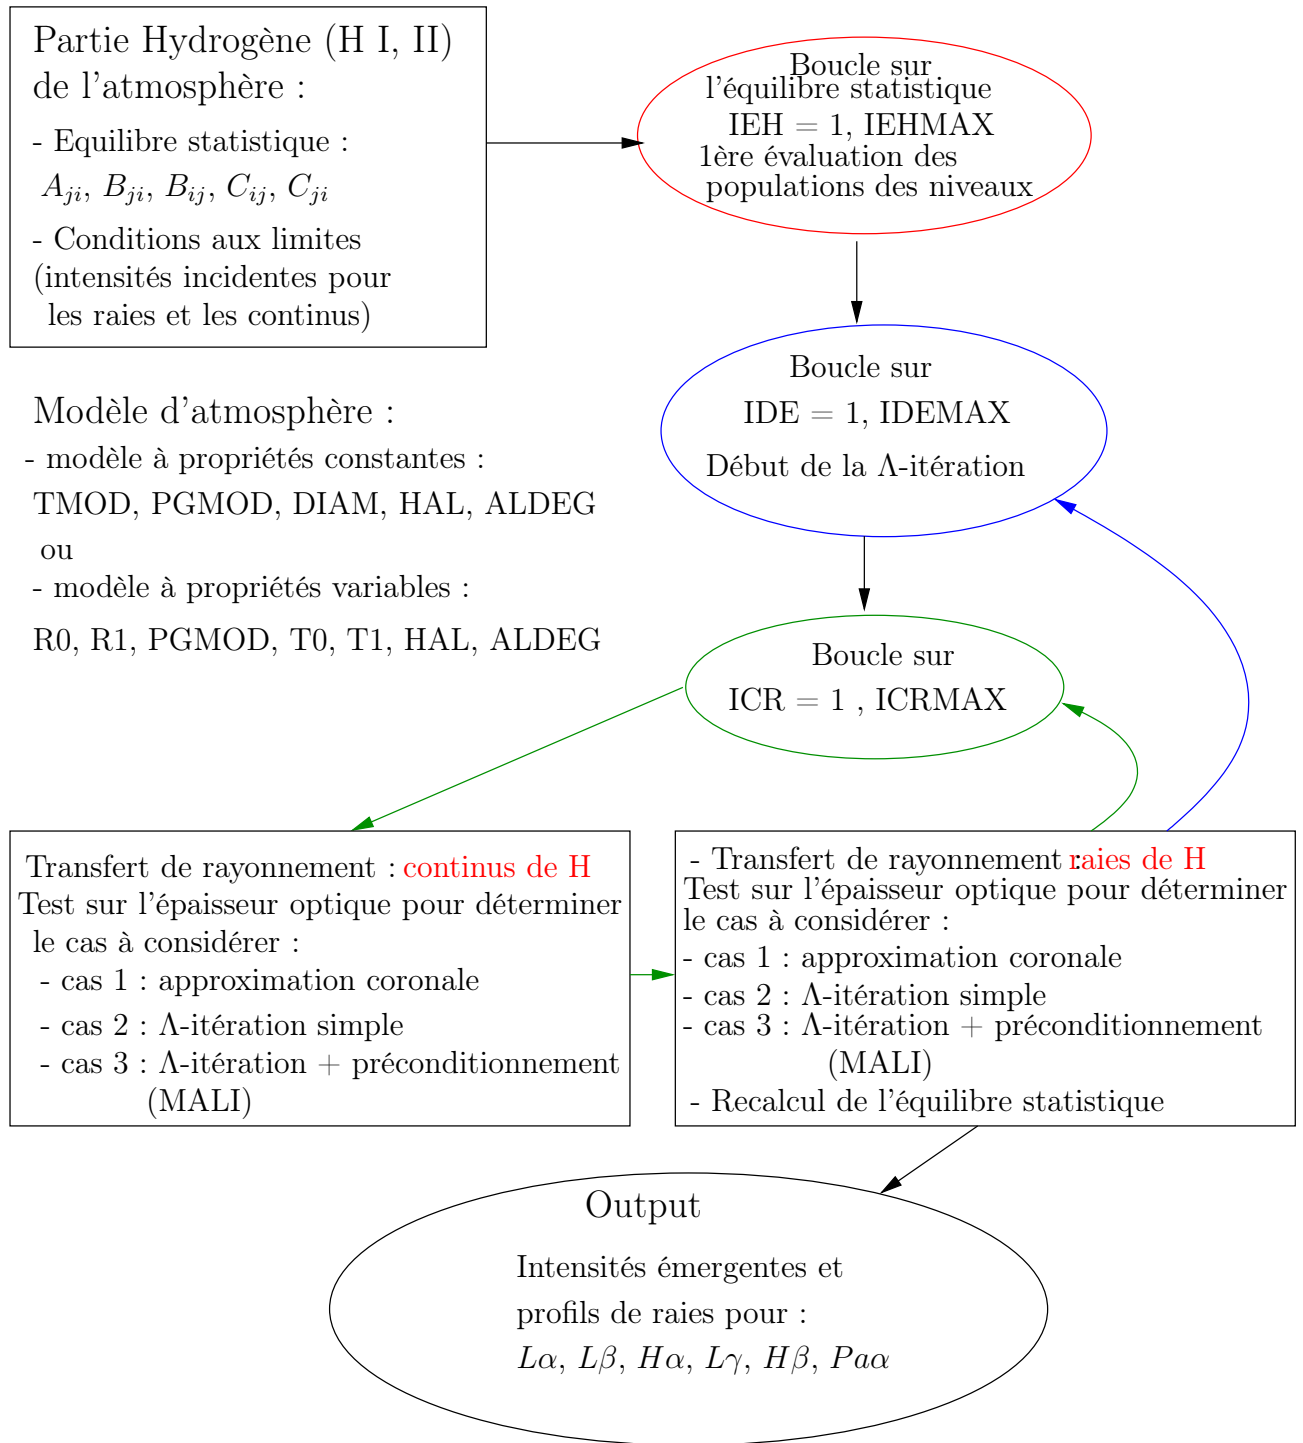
Partie Hydrogène (H I, II) de l'atmosphère :

- Equilibre statistique :
$A_{ji}$, $B_{ji}$, $B_{ij}$, $C_{ij}$, $C_{ji}$

- Conditions aux limites (intensités incidentes pour les raies et les continus)

Boucle sur l'équilibre statistique
IEH = 1, IEHMAX
1ère évaluation des populations des niveaux

Modèle d'atmosphère :
- modèle à propriétés constantes :
TMOD, PGMOD, DIAM, HAL, ALDEG
ou
- modèle à propriétés variables :
R0, R1, PGMOD, T0, T1, HAL, ALDEG

Boucle sur
IDE = 1, IDEMAX
Début de la Λ-itération

Boucle sur
ICR = 1 , ICRMAX

Transfert de rayonnement : continus de H
Test sur l'épaisseur optique pour déterminer le cas à considérer :
- cas 1 : approximation coronale
- cas 2 : Λ-itération simple
- cas 3 : Λ-itération + préconditionnement (MALI)

- Transfert de rayonnement : raies de H
Test sur l'épaisseur optique pour déterminer le cas à considérer :
- cas 1 : approximation coronale
- cas 2 : Λ-itération simple
- cas 3 : Λ-itération + préconditionnement (MALI)
- Recalcul de l'équilibre statistique

Output
Intensités émergentes et profils de raies pour :
$L\alpha$, $L\beta$, $H\alpha$, $L\gamma$, $H\beta$, $Pa\alpha$